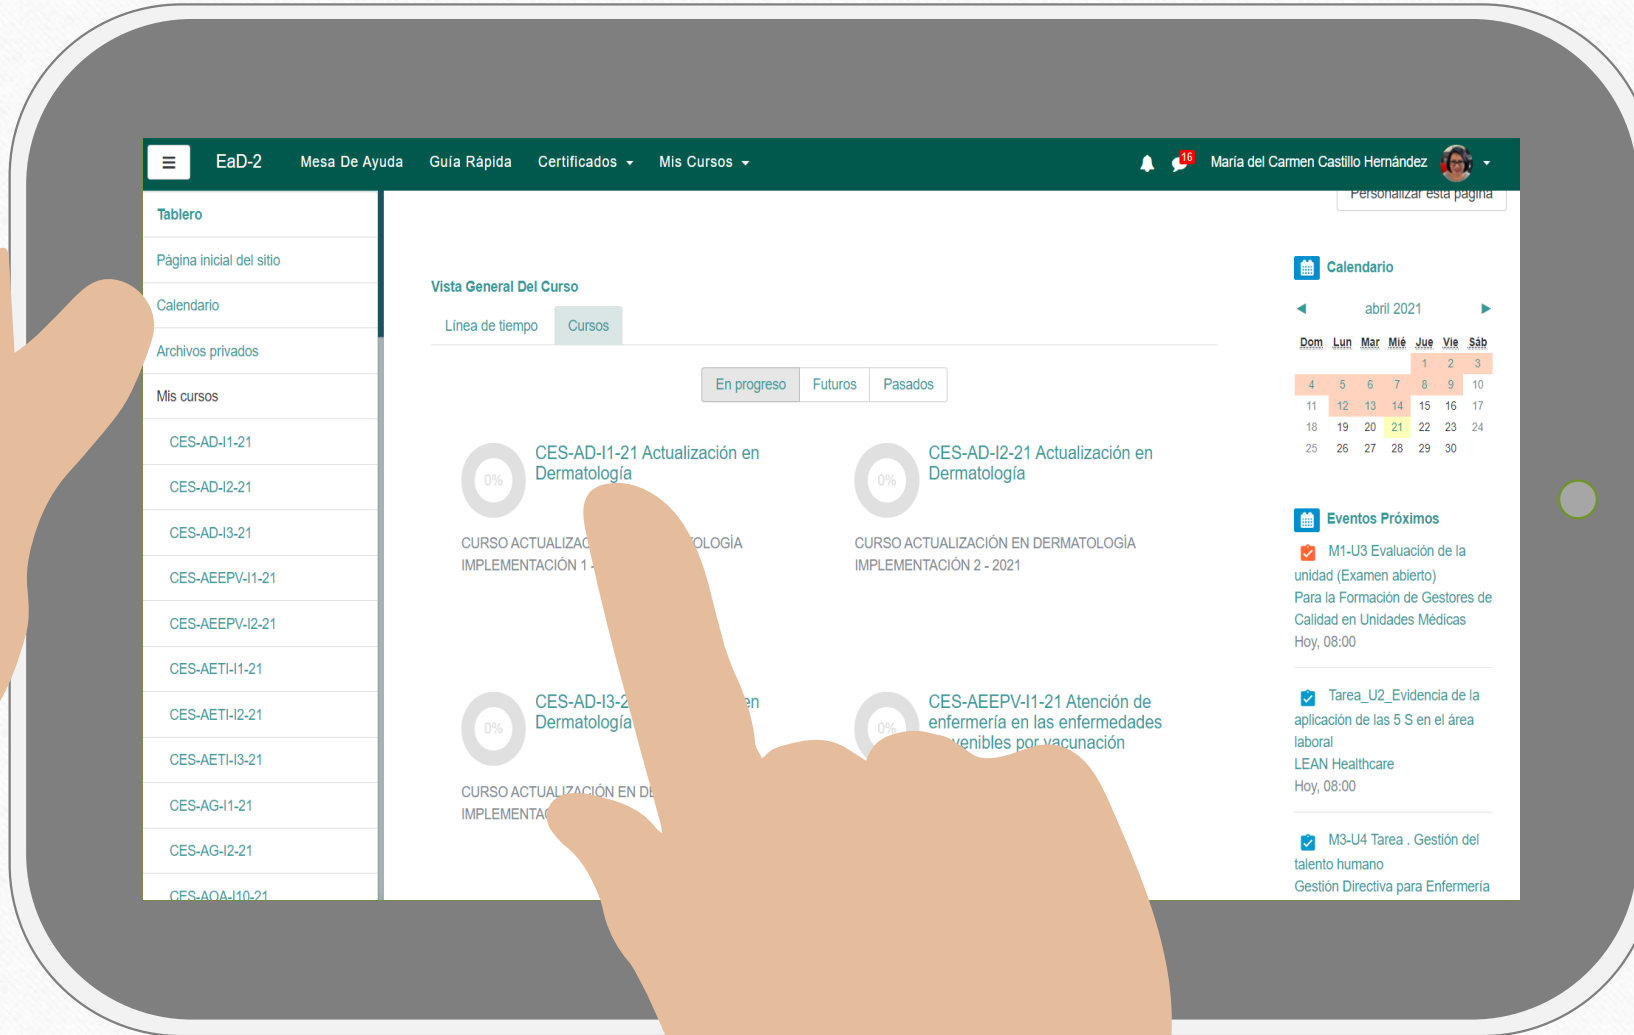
☰ EaD-2 Mesa De Ayuda Guía Rápida Certificados Mis Cursos

16 María del Carmen Castillo Hernández

Personalizar esta página

Tablero
Página inicial del sitio
Calendario
Archivos privados
Mis cursos
CES-AD-I1-21
CES-AD-I2-21
CES-AD-I3-21
CES-AEEPV-I1-21
CES-AEEPV-I2-21
CES-AETI-I1-21
CES-AETI-I2-21
CES-AETI-I3-21
CES-AG-I1-21
CES-AG-I2-21
CES-AOA-I10-21

Vista General Del Curso

Línea de tiempo Cursos

En progreso Futuros Pasados

0% CES-AD-I1-21 Actualización en Dermatología
CURSO ACTUALIZAC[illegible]OLOGÍA IMPLEMENTACIÓN 1 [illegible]

0% CES-AD-I2-21 Actualización en Dermatología
CURSO ACTUALIZACIÓN EN DERMATOLOGÍA IMPLEMENTACIÓN 2 - 2021

0% CES-AD-I3-2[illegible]en Dermatología
CURSO ACTUALIZACIÓN EN D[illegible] IMPLEMENTA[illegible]

0% CES-AEEPV-I1-21 Atención de enfermería en las enfermedades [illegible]venibles por vacunación

Calendario

◀ abril 2021 ▶

| Dom | Lun | Mar | Mié | Jue | Vie | Sáb |
|---|---|---|---|---|---|---|
| | | | | 1 | 2 | 3 |
| 4 | 5 | 6 | 7 | 8 | 9 | 10 |
| 11 | 12 | 13 | 14 | 15 | 16 | 17 |
| 18 | 19 | 20 | 21 | 22 | 23 | 24 |
| 25 | 26 | 27 | 28 | 29 | 30 | |

Eventos Próximos

M1-U3 Evaluación de la unidad (Examen abierto)
Para la Formación de Gestores de Calidad en Unidades Médicas
Hoy, 08:00

Tarea_U2_Evidencia de la aplicación de las 5 S en el área laboral
LEAN Healthcare
Hoy, 08:00

M3-U4 Tarea . Gestión del talento humano
Gestión Directiva para Enfermería